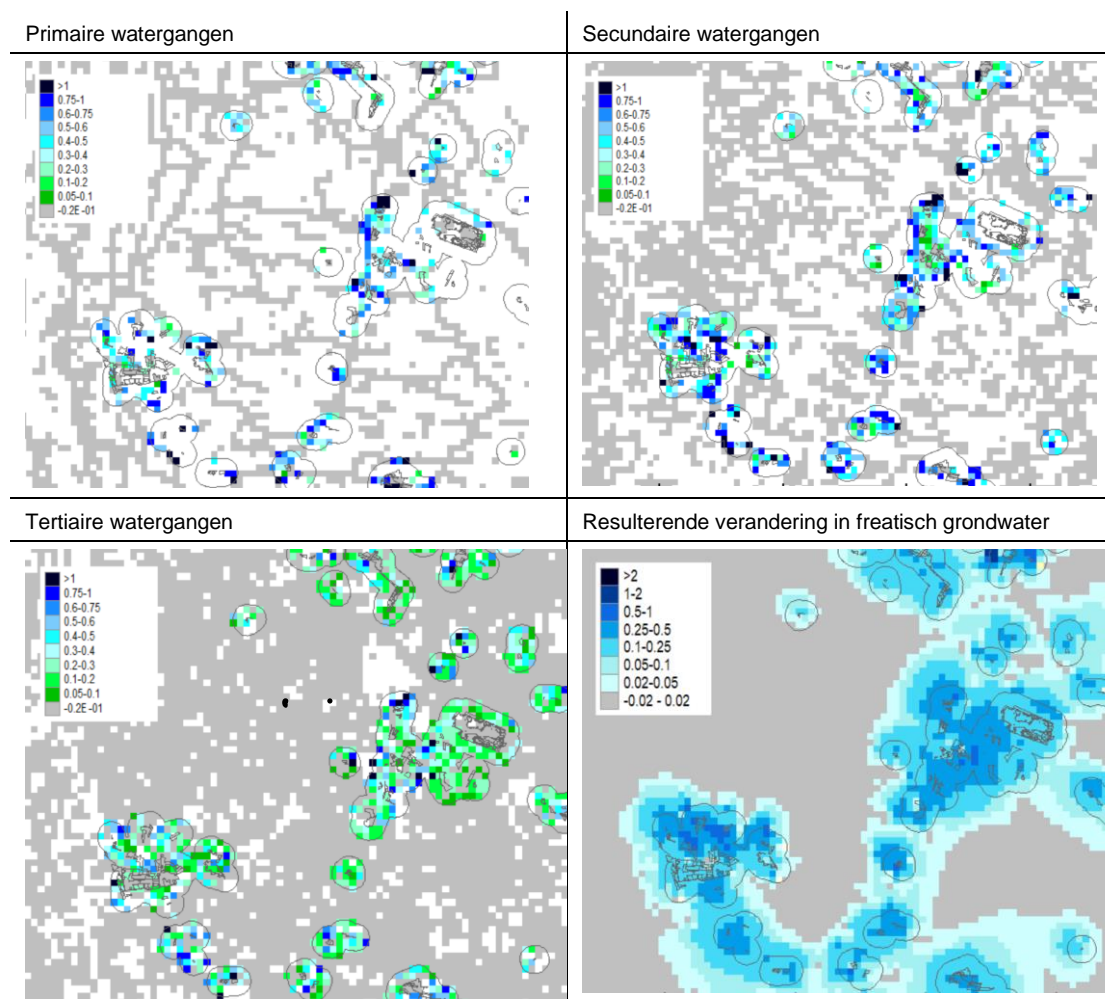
| Primaire watergangen | Secundaire watergangen |
|---|---|
| >1<br>0.75-1<br>0.6-0.75<br>0.5-0.6<br>0.4-0.5<br>0.3-0.4<br>0.2-0.3<br>0.1-0.2<br>0.05-0.1<br>-0.2E-01 | >1<br>0.75-1<br>0.6-0.75<br>0.5-0.6<br>0.4-0.5<br>0.3-0.4<br>0.2-0.3<br>0.1-0.2<br>0.05-0.1<br>-0.2E-01 |
| Tertiaire watergangen | Resulterende verandering in freatisch grondwater |
| >1<br>0.75-1<br>0.6-0.75<br>0.5-0.6<br>0.4-0.5<br>0.3-0.4<br>0.2-0.3<br>0.1-0.2<br>0.05-0.1<br>-0.2E-01 | >2<br>1-2<br>0.5-1<br>0.25-0.5<br>0.1-0.25<br>0.05-0.1<br>0.02-0.05<br>-0.02 - 0.02 |